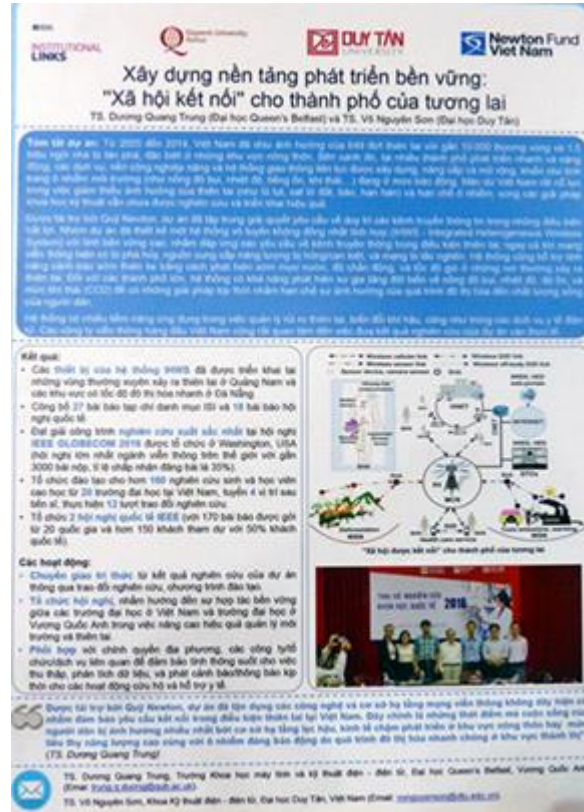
INSTITUTIONAL LINKS

DUY TÂN UNIVERSITY

Newton Fund Viet Nam

Xây dựng nền tảng phát triển bền vững: "Xã hội kết nối" cho thành phố của tương lai

TS. Dương Quang Trung (Đại học Queen's Belfast) và TS. Võ Nguyên Sơn (Đại học Duy Tân)

Tóm tắt dự án: Từ 2005 đến 2014, Việt Nam đã chịu ảnh hưởng của khá dơi thiên tai với gần 10.000 người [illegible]

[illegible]

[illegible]

Kết quả:
• Các thiết bị của hệ thống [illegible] đã được triển khai tại những vùng thường xuyên xảy ra thiên tai ở Quảng Nam và các khu vực có tốc độ đô thị hoá nhanh ở Đà Nẵng.
• Công bố 27 bài báo tạp chí danh mục ISI và 18 bài báo hội nghị quốc tế.
• Đạt giải công trình nghiên cứu xuất sắc nhất tại hội nghị IEEE GLOBECOM 2016 được tổ chức ở Washington, USA (hội nghị lớn nhất ngành viễn thông trên thế giới với gần 3000 bài nộp, tỉ lệ chấp nhận đăng bài là 35%).
• Tổ chức đào tạo cho hơn 160 nghiên cứu sinh và học viên cao học từ 20 trường đại học tại Việt Nam, tuyển 4 vị trí sau tiến sĩ, thực hiện 12 lượt trao đổi nghiên cứu.
• Tổ chức 2 hội nghị quốc tế IEEE (với 170 bài báo được gửi từ 20 quốc gia và hơn 150 khách tham dự với 50% khách quốc tế).

Các hoạt động:
• Chuyển giao tri thức từ kết quả nghiên cứu của dự án thông qua trao đổi nghiên cứu, chương trình đào tạo.
• Tổ chức hội nghị, nhằm hướng đến sự hợp tác bền vững giữa các trường đại học ở Việt Nam và trường đại học ở Vương Quốc Anh trong việc nâng cao hiệu quả quản lý môi trường và thiên tai.
• Phối hợp với chính quyền địa phương, các công ty/tổ chức/dịch vụ liên quan để đảm bảo tính thông suốt cho việc thu thập, phân tích dữ liệu, và phát cảnh báo/thông báo kịp thời cho các hoạt động cứu hộ và hỗ trợ y tế.

"Xã hội được kết nối" cho thành phố của tương lai

2016

Được tài trợ bởi Quỹ Newton, dự án đã tận dụng các công nghệ và cơ sở hạ tầng mạng viễn thông không dây hiện có nhằm đảm bảo yêu cầu kết nối trong điều kiện thiên tai tại Việt Nam. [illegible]
(TS. Dương Quang Trung)

TS. Dương Quang Trung, Trường Khoa học máy tính và kỹ thuật điện - điện tử, Đại học Queen's Belfast, Vương Quốc Anh (Email: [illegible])
TS. Võ Nguyên Sơn, Khoa Kỹ thuật điện - điện tử, Đại học Duy Tân, Việt Nam (Email: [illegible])